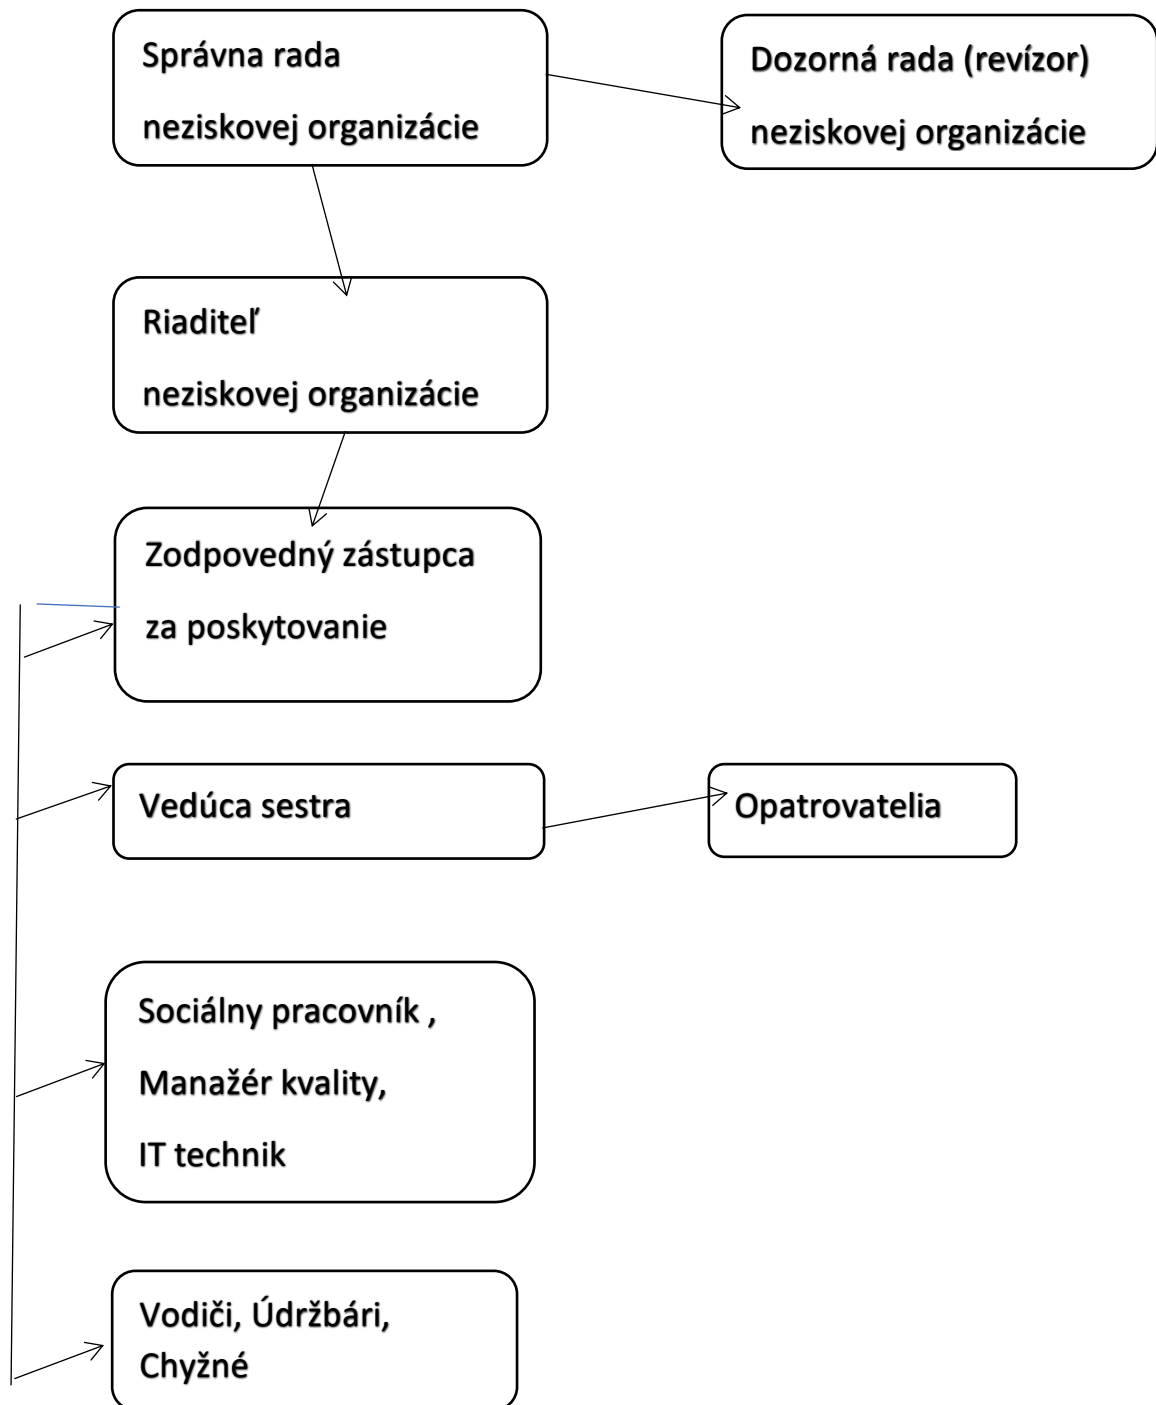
Správna rada
neziskovej organizácie

Dozorná rada (revízor)
neziskovej organizácie

Riaditeľ
neziskovej organizácie

Zodpovedný zástupca
za poskytovanie

Vedúca sestra

Opatrovatelia

Sociálny pracovník ,
Manažér kvality,
IT technik

Vodiči, Údržbári,
Chyžné